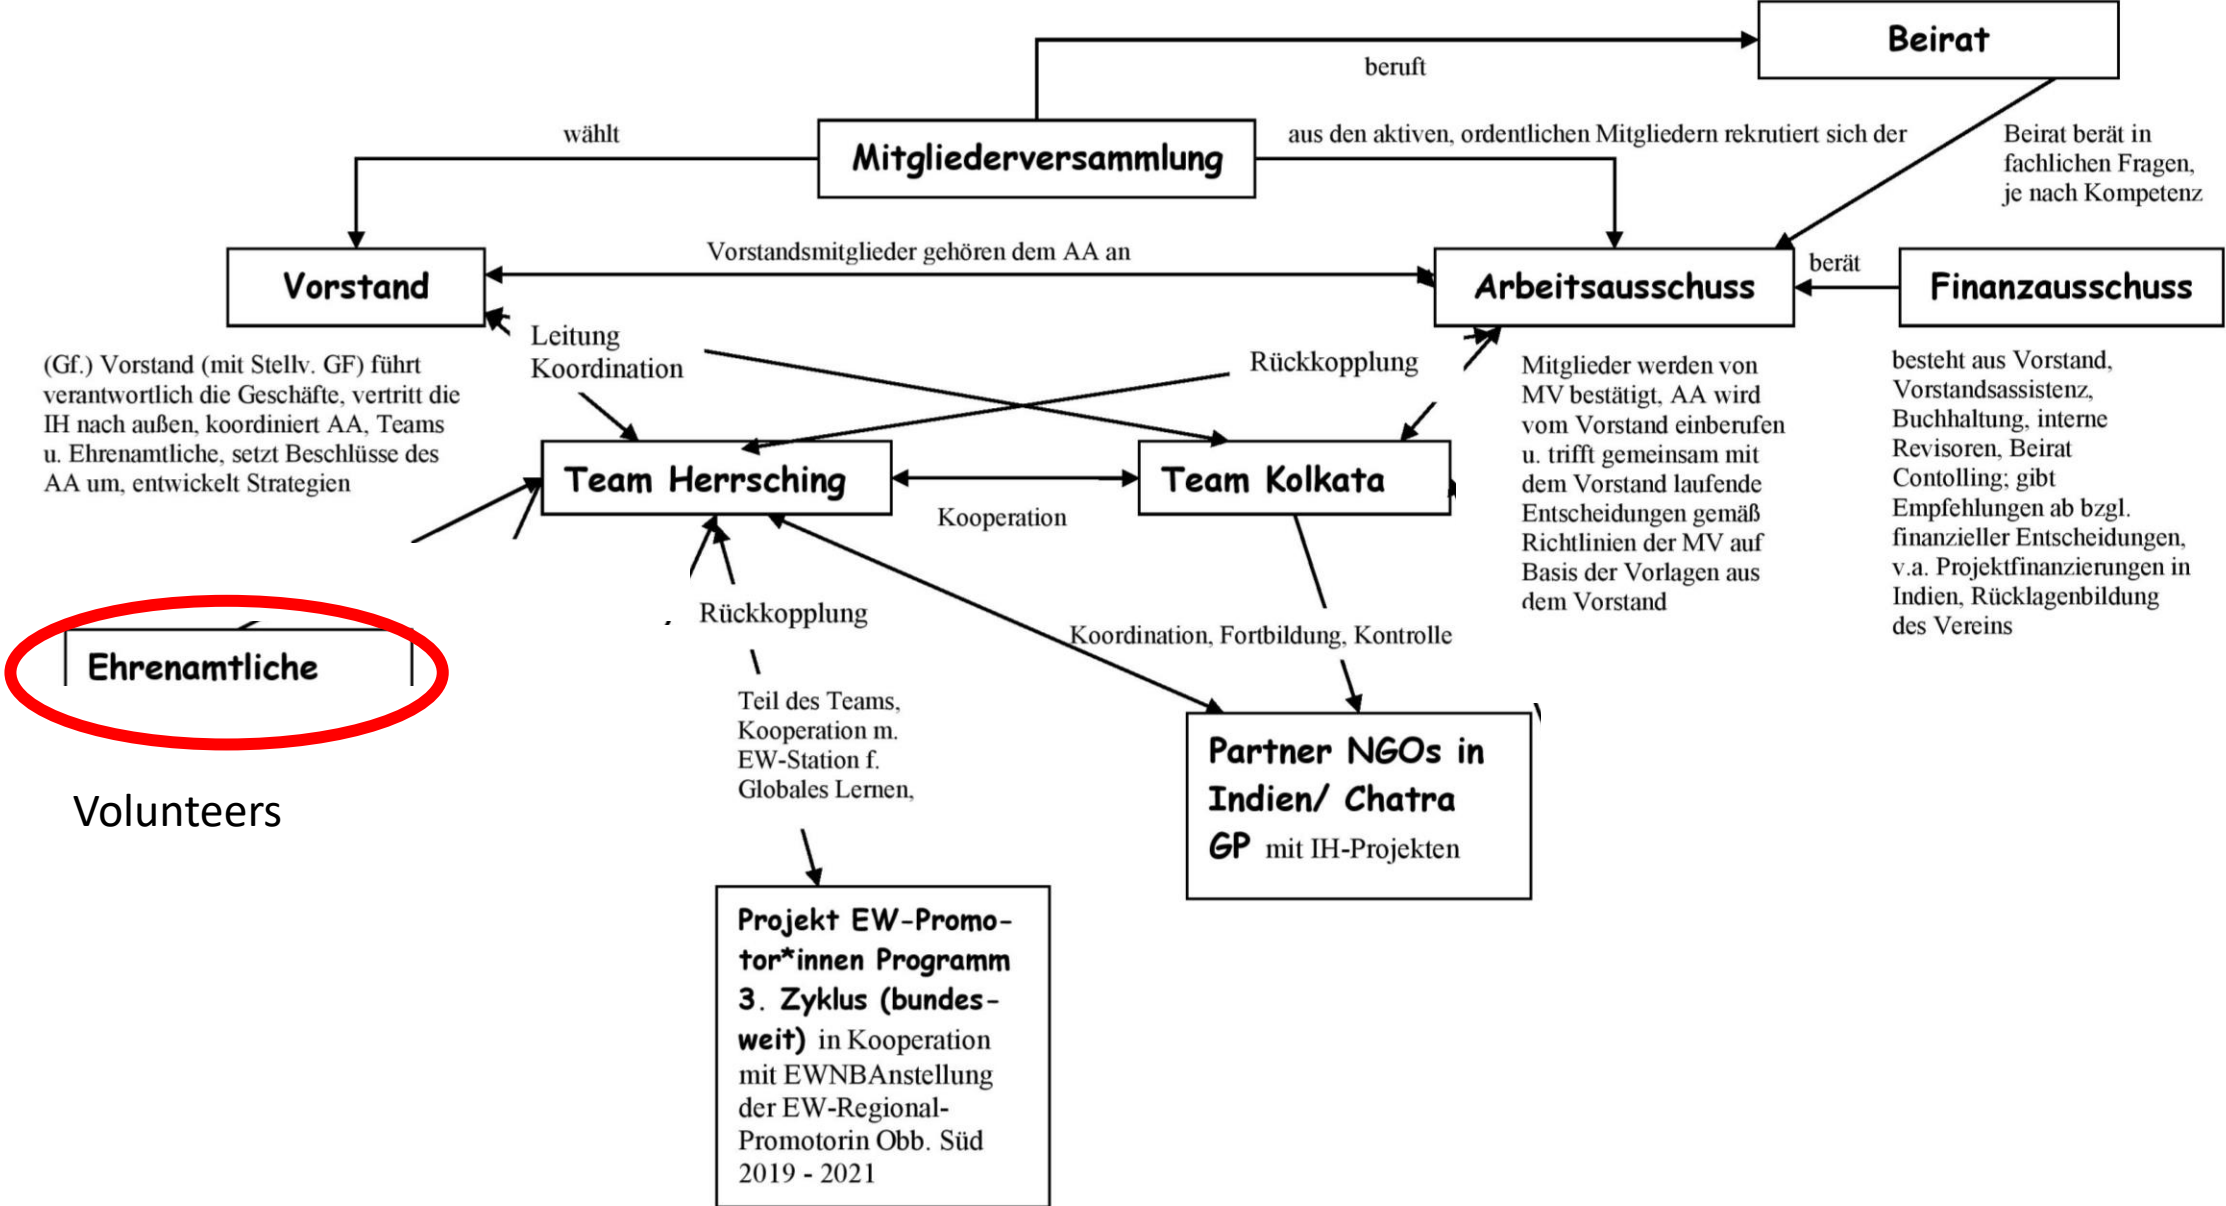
Beirat

beruft

wählt

Mitgliederversammlung

aus den aktiven, ordentlichen Mitgliedern rekrutiert sich der

Beirat berät in fachlichen Fragen, je nach Kompetenz

Vorstand

Vorstandsmitglieder gehören dem AA an

Arbeitsausschuss

berät

Finanzausschuss

Leitung Koordination

Rückkopplung

(Gf.) Vorstand (mit Stellv. GF) führt verantwortlich die Geschäfte, vertritt die IH nach außen, koordiniert AA, Teams u. Ehrenamtliche, setzt Beschlüsse des AA um, entwickelt Strategien

Mitglieder werden von MV bestätigt, AA wird vom Vorstand einberufen u. trifft gemeinsam mit dem Vorstand laufende Entscheidungen gemäß Richtlinien der MV auf Basis der Vorlagen aus dem Vorstand

besteht aus Vorstand, Vorstandsassistenz, Buchhaltung, interne Revisoren, Beirat Contolling; gibt Empfehlungen ab bzgl. finanzieller Entscheidungen, v.a. Projektfinanzierungen in Indien, Rücklagenbildung des Vereins

Team Herrsching

Team Kolkata

Kooperation

Rückkopplung

Ehrenamtliche

Volunteers

Koordination, Fortbildung, Kontrolle

Teil des Teams, Kooperation m. EW-Station f. Globales Lernen,

Partner NGOs in Indien/ Chatra GP mit IH-Projekten

Projekt EW-Promotor*innen Programm 3. Zyklus (bundesweit) in Kooperation mit EWNBAnstellung der EW-Regional-Promotorin Obb. Süd 2019 - 2021